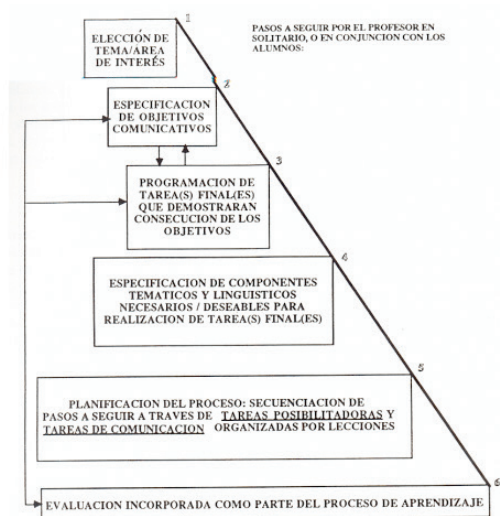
PASOS A SEGUIR POR EL PROFESOR EN SOLITARIO, O EN CONJUNCION CON LOS ALUMNOS:

1

ELECCIÓN DE TEMA/AREA DE INTERÉS

2

ESPECIFICACION DE OBJETIVOS COMUNICATIVOS

3

PROGRAMACION DE TAREA(S) FINAL(ES) QUE DEMOSTRARAN CONSECUCION DE LOS OBJETIVOS

4

ESPECIFICACION DE COMPONENTES TEMATICOS Y LINGUISTICOS NECESARIOS / DESEABLES PARA REALIZACION DE TAREA(S) FINAL(ES)

5

PLANIFICACION DEL PROCESO: SECUENCIACION DE PASOS A SEGUIR A TRAVES DE TAREAS POSIBILITADORAS Y TAREAS DE COMUNICACION ORGANIZADAS POR LECCIONES

6

EVALUACION INCORPORADA COMO PARTE DEL PROCESO DE APRENDIZAJE